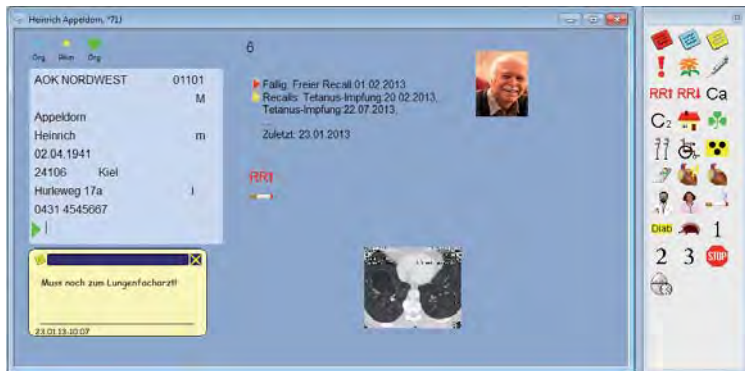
Heinrich Appeldorn, *71J

Org Akut Org

AOK NORDWEST 01101
M
Appeldorn
Heinrich m
02.04.1941
24106 Kiel
Hurleweg 17a I
0431 4545667

6

Fällig: Freier Recall 01.02.2013
Recalls: Tetanus-Impfung 20.02.2013, Tetanus-Impfung 22.07.2013,

Zuletzt: 23.01.2013

RR↑

Muss noch zum Lungenfacharzt!

23.01.13-10:07

RR↑ RR↓ Ca
C₂
Diab 1
2 3 STOP